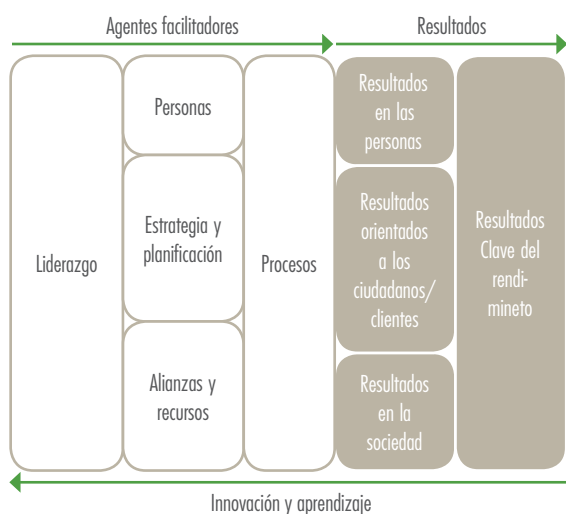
Agentes facilitadores

Resultados

Liderazgo

Personas

Estrategia y planificación

Alianzas y recursos

Procesos

Resultados en las personas

Resultados orientados a los ciudadanos/ clientes

Resultados en la sociedad

Resultados Clave del rendimineto

Innovación y aprendizaje